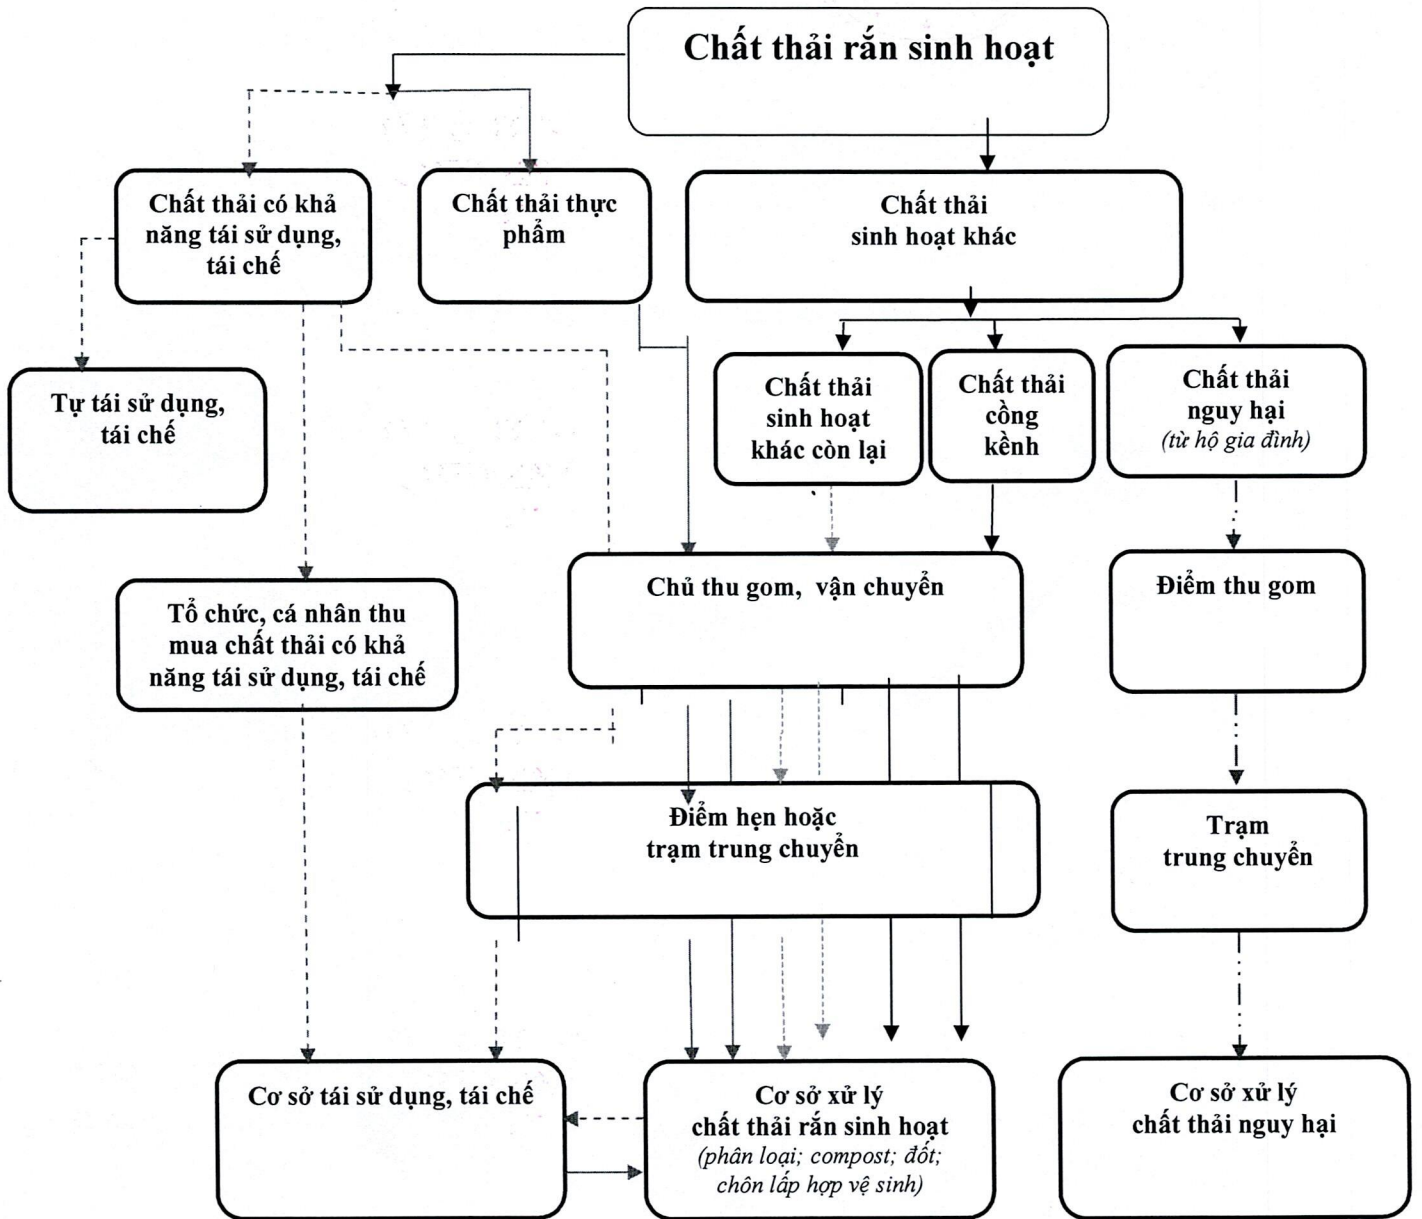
Chất thải rắn sinh hoạt

Chất thải có khả năng tái sử dụng, tái chế

Chất thải thực phẩm

Chất thải sinh hoạt khác

Tự tái sử dụng, tái chế

Chất thải sinh hoạt khác còn lại

Chất thải cồng kềnh

Chất thải nguy hại (từ hộ gia đình)

Tổ chức, cá nhân thu mua chất thải có khả năng tái sử dụng, tái chế

Chủ thu gom, vận chuyển

Điểm thu gom

Điểm hẹn hoặc trạm trung chuyển

Trạm trung chuyển

Cơ sở tái sử dụng, tái chế

Cơ sở xử lý chất thải rắn sinh hoạt (phân loại; compost; đốt; chôn lấp hợp vệ sinh)

Cơ sở xử lý chất thải nguy hại